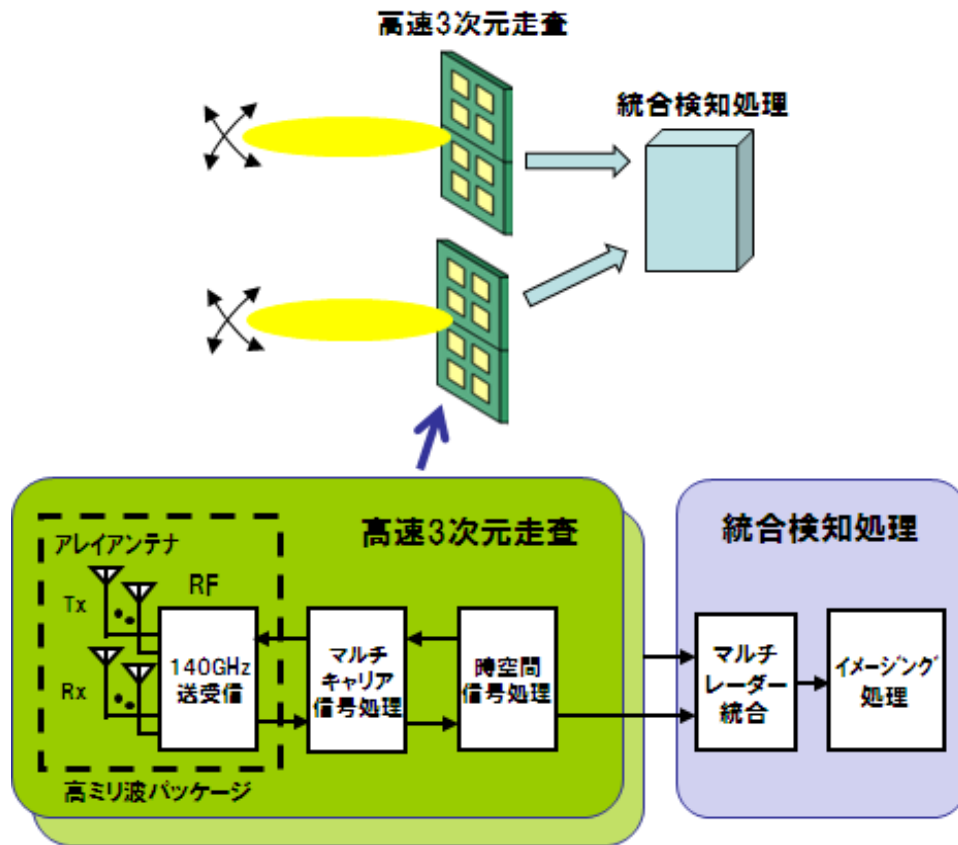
高速3次元走査

統合検知処理

高速3次元走査

アレイアンテナ

RF

Tx

Rx

140GHz
送受信

マルチ
キャリア
信号処理

時空間
信号処理

高ミリ波パッケージ

統合検知処理

マルチ
レーダー
統合

イメージング
処理